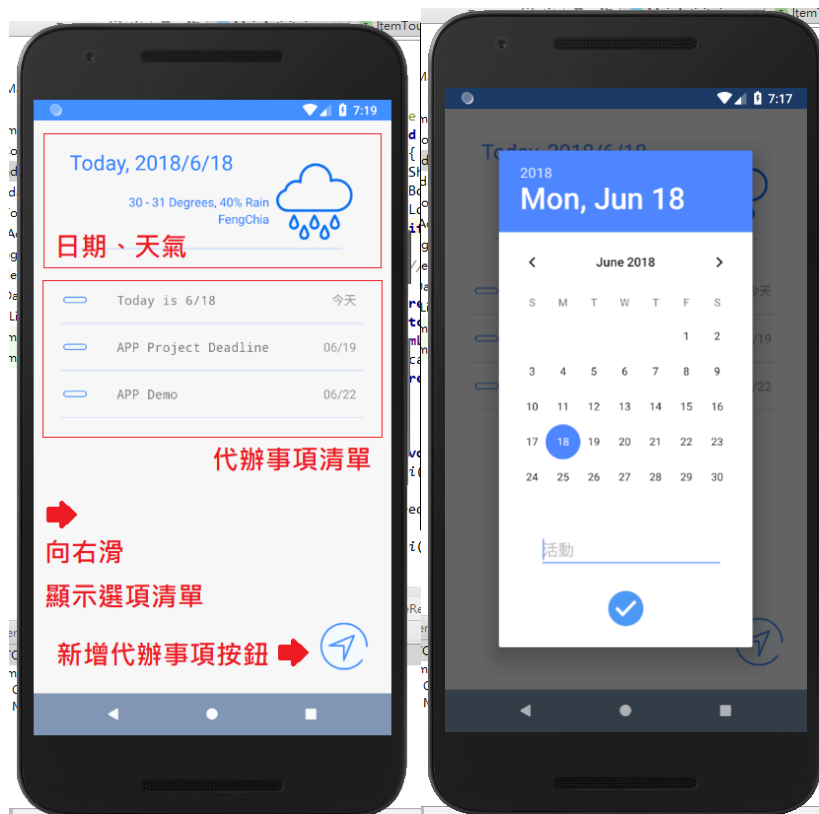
7:19

Today, 2018/6/18

30 - 31 Degrees, 40% Rain
FengChia

日期、天氣

Today is 6/18 今天
APP Project Deadline 06/19
APP Demo 06/22

代辦事項清單

向右滑
顯示選項清單

新增代辦事項按鈕

7:17

2018
Mon, Jun 18

June 2018

| S | M | T | W | T | F | S |
|---|---|---|---|---|---|---|
| | | | | | 1 | 2 |
| 3 | 4 | 5 | 6 | 7 | 8 | 9 |
| 10 | 11 | 12 | 13 | 14 | 15 | 16 |
| 17 | 18 | 19 | 20 | 21 | 22 | 23 |
| 24 | 25 | 26 | 27 | 28 | 29 | 30 |

活動